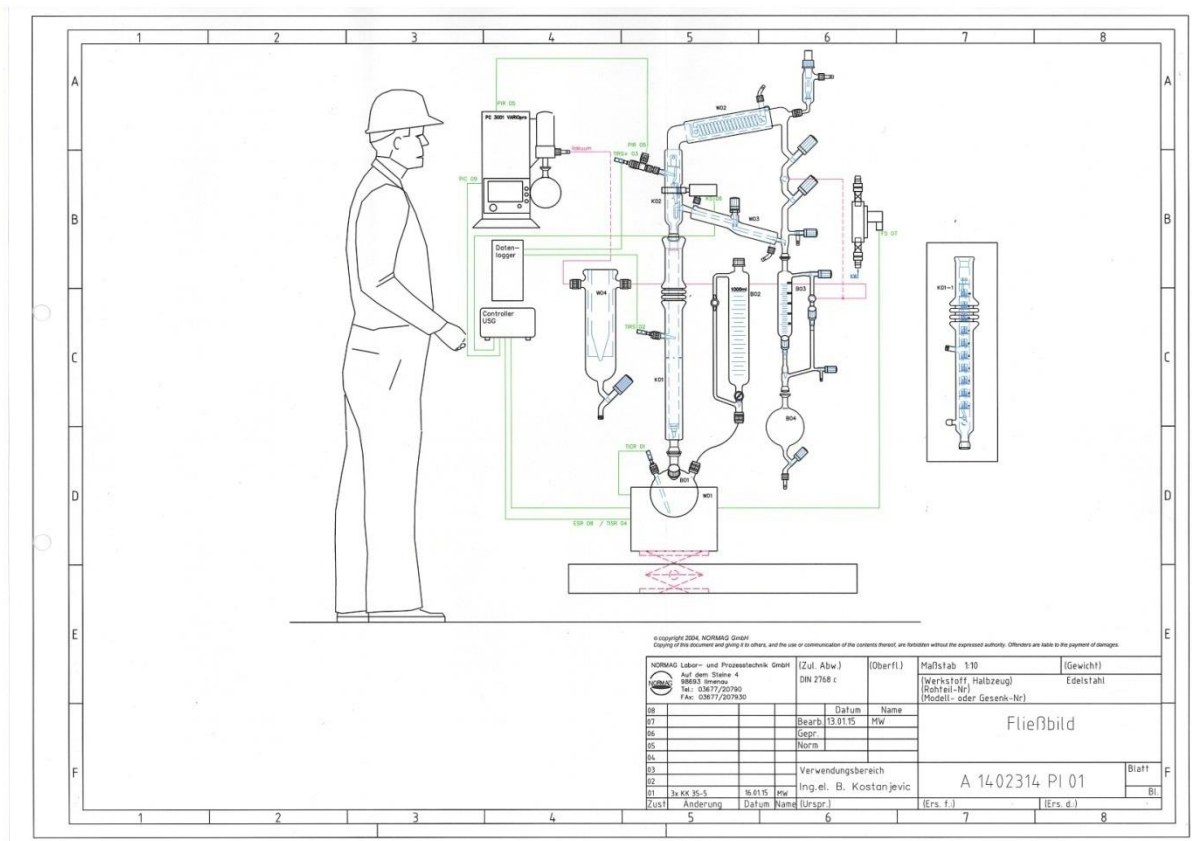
1 2 3 4 5 6 7 8

A B C D E F

PIR 05
PC 3001 VARIOpro
Vakuum
PIR 05
SWS+ 03
PIC 05
K02
W02
W03
Datenlogger
Controller USG
W04
SWS 02
K01
1000ml
B02
B03
FS 07
K01-1
B04
TICR 01
B01
W01
ESP 08 / TIGR 04

© copyright 2004, NORMAG GmbH
Copying of this document and giving it to others, and the use or communication of the contents thereof, are forbidden without the expressed authority. Offenders are liable to the payment of damages.

NORMAG Labor- und Prozesstechnik GmbH
Auf dem Steine 4
98693 Ilmenau
Tel.: 03677/20790
FAx: 03677/207930

(Zul. Abw.)
DIN 2768 c
(Oberfl.)
Maßstab 1:10
(Gewicht)
(Werkstoff, Halbzeug)
(Rohteil-Nr)
(Modell- oder Gesenk-Nr)
Edelstahl

| | | | | | Datum | Name |
|---|---|---|---|---|---|---|
| 08 | | | | | | |
| 07 | | | | Bearb. | 13.01.15 | MW |
| 06 | | | | Gepr. | | |
| 05 | | | | Norm | | |
| 04 | | | | | | |
| 03 | | | | | | |
| 02 | | | | | | |
| 01 | 3x KK 35-5 | 16.01.15 | MW | | | |
| Zust | Änderung | Datum | Name | (Urspr.) | | |

Fließbild

Verwendungsbereich
Ing.el. B. Kostanjevic

A 1402314 PI 01
Blatt
Bl.
(Ers. f.:)
(Ers. d.:)